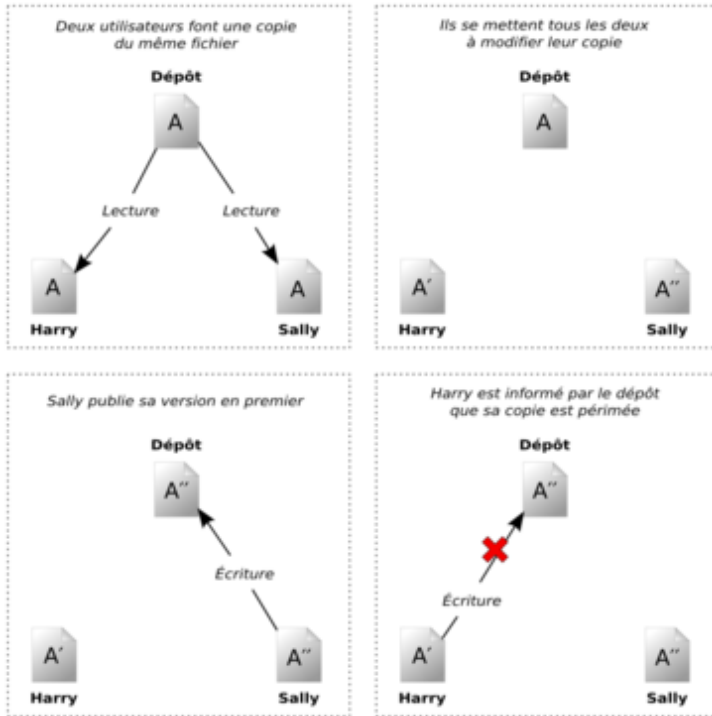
Deux utilisateurs font une copie du même fichier

Dépôt

A

Lecture

Lecture

A

A

Harry

Sally

Ils se mettent tous les deux à modifier leur copie

Dépôt

A

A′

A″

Harry

Sally

Sally publie sa version en premier

Dépôt

A″

Écriture

A′

A″

Harry

Sally

Harry est informé par le dépôt que sa copie est périmée

Dépôt

A″

Écriture

A′

A″

Harry

Sally